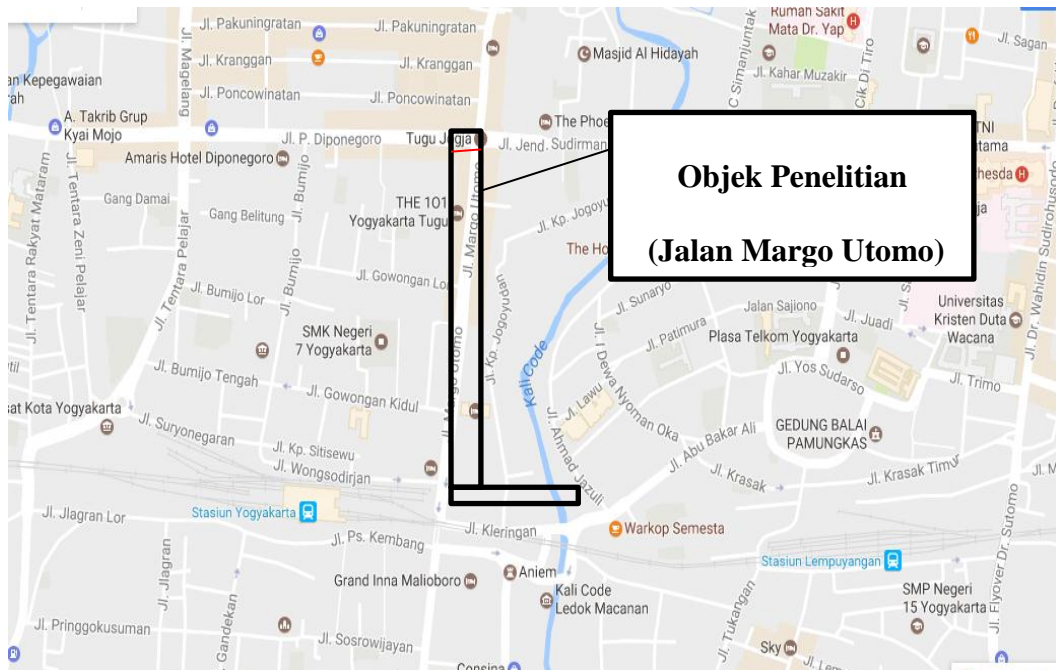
Objek Penelitian

(Jalan Margo Utomo)

Jl. Pakuningratan
Jl. Pakuningratan
Rumah Sakit Mata Dr. Yap
Jl. Kranggan
Jl. Kranggan
Masjid Al Hidayah
Jl. Sagan
an Kepegawaian
rah
Jl. Magelang
Jl. Poncowinatan
Jl. Poncowinatan
Jl. Kahar Muzakir
C Simanjuntak
Cik Di Tiro
A. Takrib Grup
Kyai Mojo
Jl. P. Diponegoro
Tugu Jogja
The Phoe
Jl. Jend. Sudirman
TNI
tama
Amaris Hotel Diponegoro
hesda
Gang Damai
Gang Belitung
THE 101 Yogyakarta Tugu
Jl. Margo Utomo
Jl. Kp. Jogoyu
The Ho
ja
Jl. Tentara Rakyat Mataram
Jl. Tentara Zeni Pelajar
Jl. Tentara Pelajar
Jl. Bumijo
Jl. Gowongan Lor
Jl. Kp. Jogoyudan
Jl. Sunaryo
Jalan Sajiono
Jl. Dr. Wahidin Sudirohusodo
Jl. Bumijo Lor
Jl. Bumijo
Jl. Juadi
Universitas Kristen Duta Wacana
SMK Negeri 7 Yogyakarta
Jl. Margo Utomo
Kali Code
Jl. I Dewa Nyoman Oka
Jl. Patimura
Plasa Telkom Yogyakarta
til
Jl. Bumijo Tengah
Jl. Yos Sudarso
Jl. Trimo
Jl. Gowongan Kidul
Jl. Lawu
sat Kota Yogyakarta
Jl. Suryonegaran
Jl. Ahmad Jazuli
Jl. Abu Bakar Ali
GEDUNG BALAI PAMUNGKAS
Jl. Kp. Sitisewu
Jl. Wongsodirjan
Jl. Krasak
Jl. Krasak Timur
Jl. M
Jl. Jlagran Lor
Stasiun Yogyakarta
Jl. Flyover Dr. Sutomo
Jl. Ps. Kembang
Jl. Kleringan
Warkop Semesta
Stasiun Lempuyangan
Jl. Jlagran
Grand Inna Malioboro
Aniem
SMP Negeri 15 Yogyakarta
Kali Code Ledok Macanan
Jl. Gandekan
Jl. Pringgokusuman
Jl. Sosrowijayan
Jl. Tukangan
Sky
Jl. Lem
Consina